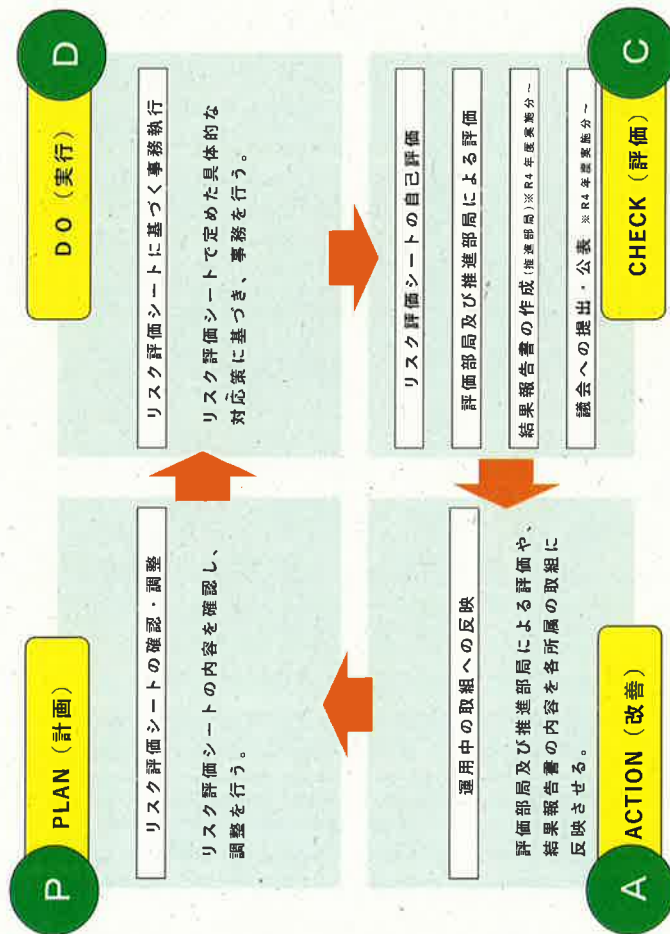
P

PLAN（計画）

リスク評価シートの確認・調整

リスク評価シートの内容を確認し、調整を行う。

D

DO（実行）

リスク評価シートに基づく事務執行

リスク評価シートで定めた具体的な対応策に基づき、事務を行う。

C

CHECK（評価）

リスク評価シートの自己評価

評価部局及び推進部局による評価

結果報告書の作成（推進部局）※R4年度実施分～

議会への提出・公表　※R4年度実施分～

A

ACTION（改善）

運用中の取組への反映

評価部局及び推進部局による評価や、結果報告書の内容を各所属の取組に反映させる。